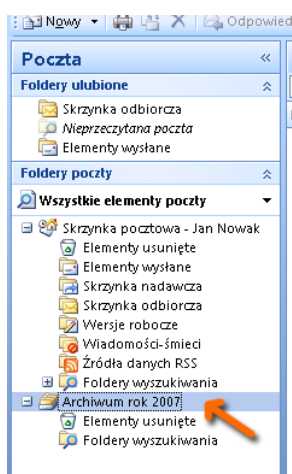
Nowy ▾ | Odpowied

Poczta «

Foldery ulubione

Skrzynka odbiorcza
Nieprzeczytana poczta
Elementy wysłane

Foldery poczty

Wszystkie elementy poczty ▾

Skrzynka pocztowa - Jan Nowak
Elementy usunięte
Elementy wysłane
Skrzynka nadawcza
Skrzynka odbiorcza
Wersje robocze
Wiadomości-śmieci
Źródła danych RSS
Foldery wyszukiwania
Archiwum rok 2007
Elementy usunięte
Foldery wyszukiwania